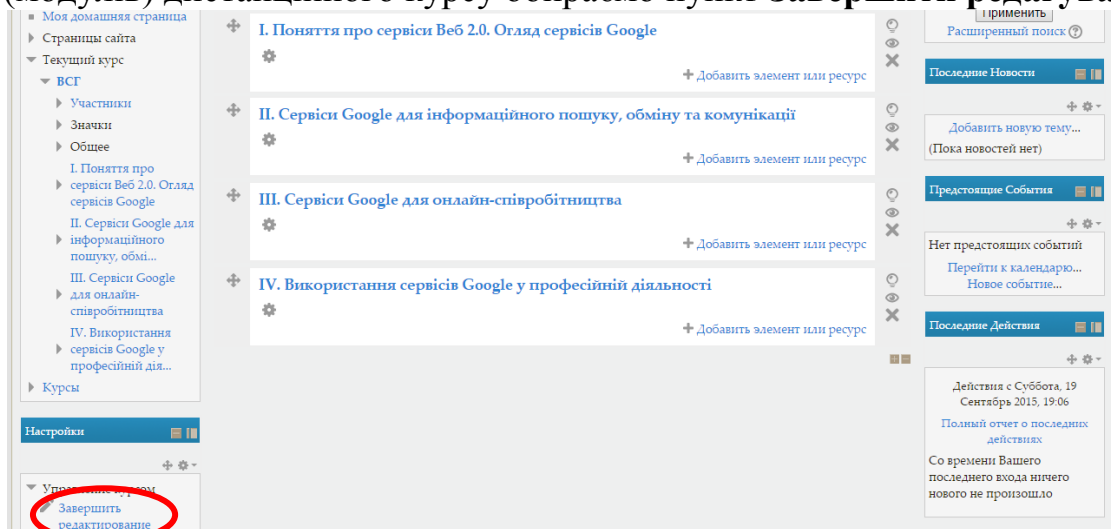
(модулі) дистанційного курсу обираємо пункт Завершити редагува

Моя домашняя страница
Страницы сайта
Текущий курс
ВСГ
Участники
Значки
Общее
I. Поняття про сервіси Веб 2.0. Огляд сервісів Google
II. Сервіси Google для інформаційного пошуку, обмі...
III. Сервіси Google для онлайн-співробітництва
IV. Використання сервісів Google у професійній дія...
Курсы

Настройки
Управление курсом
Завершить редактирование

I. Поняття про сервіси Веб 2.0. Огляд сервісів Google
Добавить элемент или ресурс
II. Сервіси Google для інформаційного пошуку, обміну та комунікації
Добавить элемент или ресурс
III. Сервіси Google для онлайн-співробітництва
Добавить элемент или ресурс
IV. Використання сервісів Google у професійній діяльності
Добавить элемент или ресурс

Применить
Расширенный поиск
Последние Новости
Добавить новую тему...
(Пока новостей нет)
Предстоящие События
Нет предстоящих событий
Перейти к календарю...
Новое событие...
Последние Действия
Действия с Суббота, 19 Сентябрь 2015, 19:06
Полный отчет о последних действиях
Со времени Вашего последнего входа ничего нового не произошло